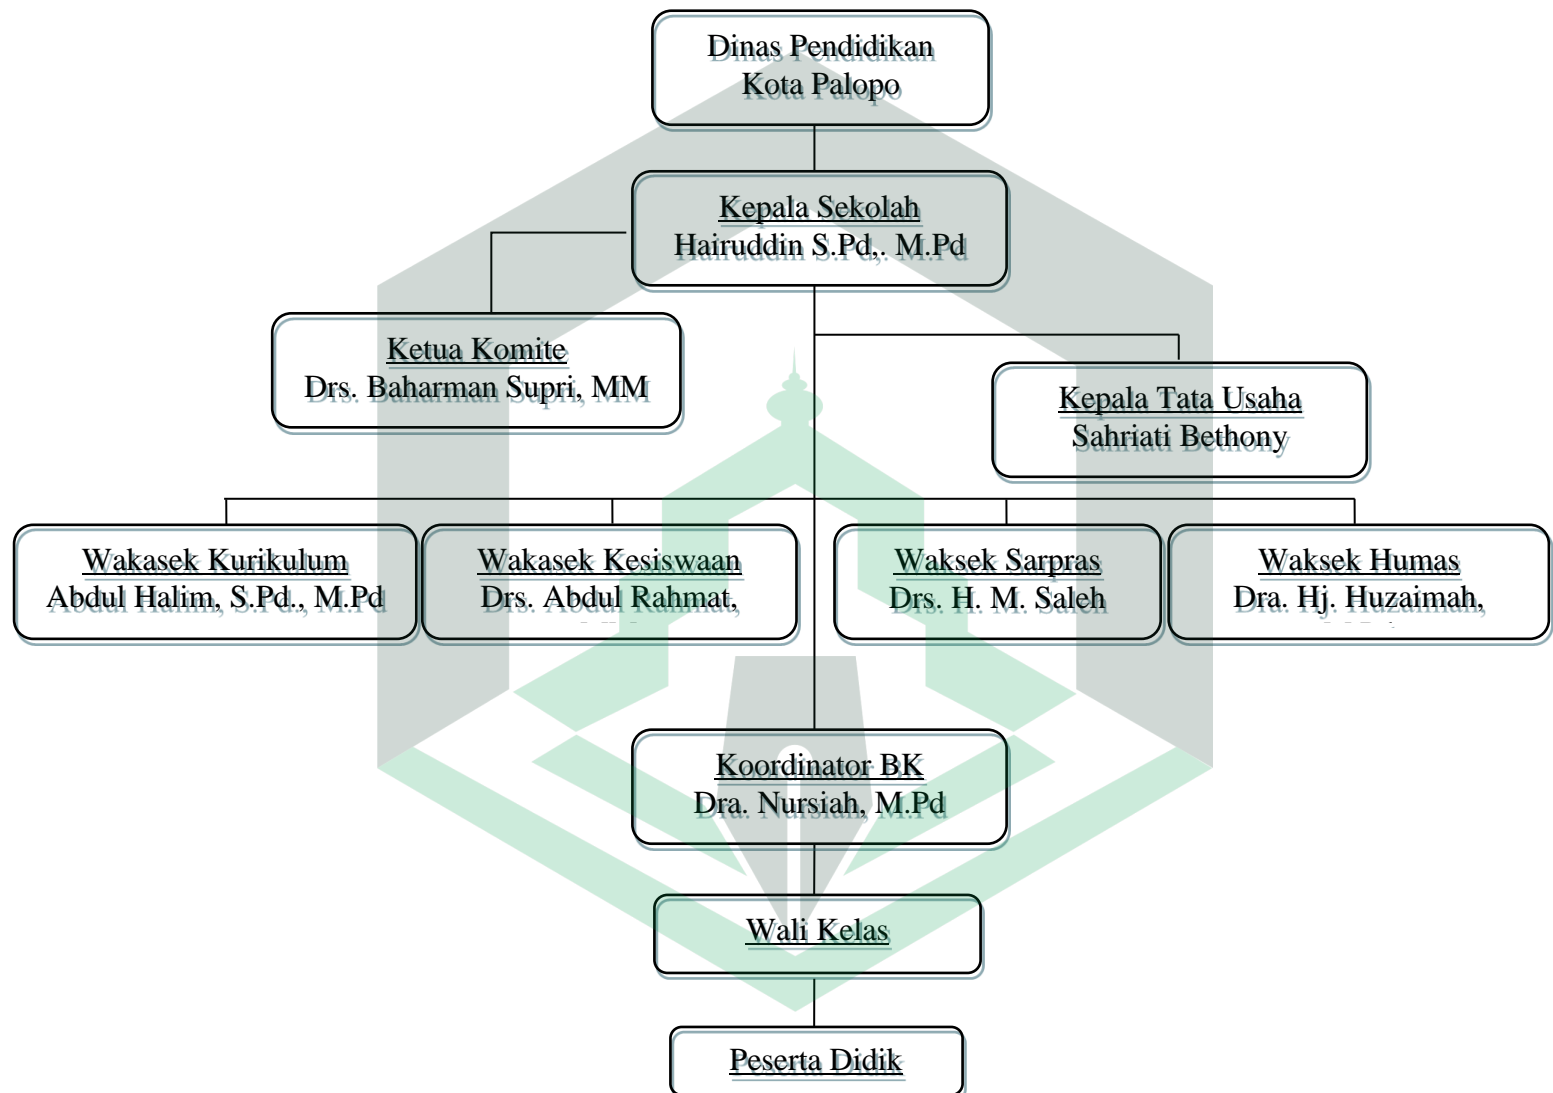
Dinas Pendidikan
Kota Palopo

Kepala Sekolah
Hairuddin S.Pd,. M.Pd

Ketua Komite
Drs. Baharman Supri, MM

Kepala Tata Usaha
Sahriati Bethony

Wakasek Kurikulum
Abdul Halim, S.Pd., M.Pd

Wakasek Kesiswaan
Drs. Abdul Rahmat, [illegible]

Waksek Sarpras
Drs. H. M. Saleh

Waksek Humas
Dra. Hj. Huzaimah, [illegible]

Koordinator BK
Dra. Nursiah, M.Pd

Wali Kelas

Peserta Didik